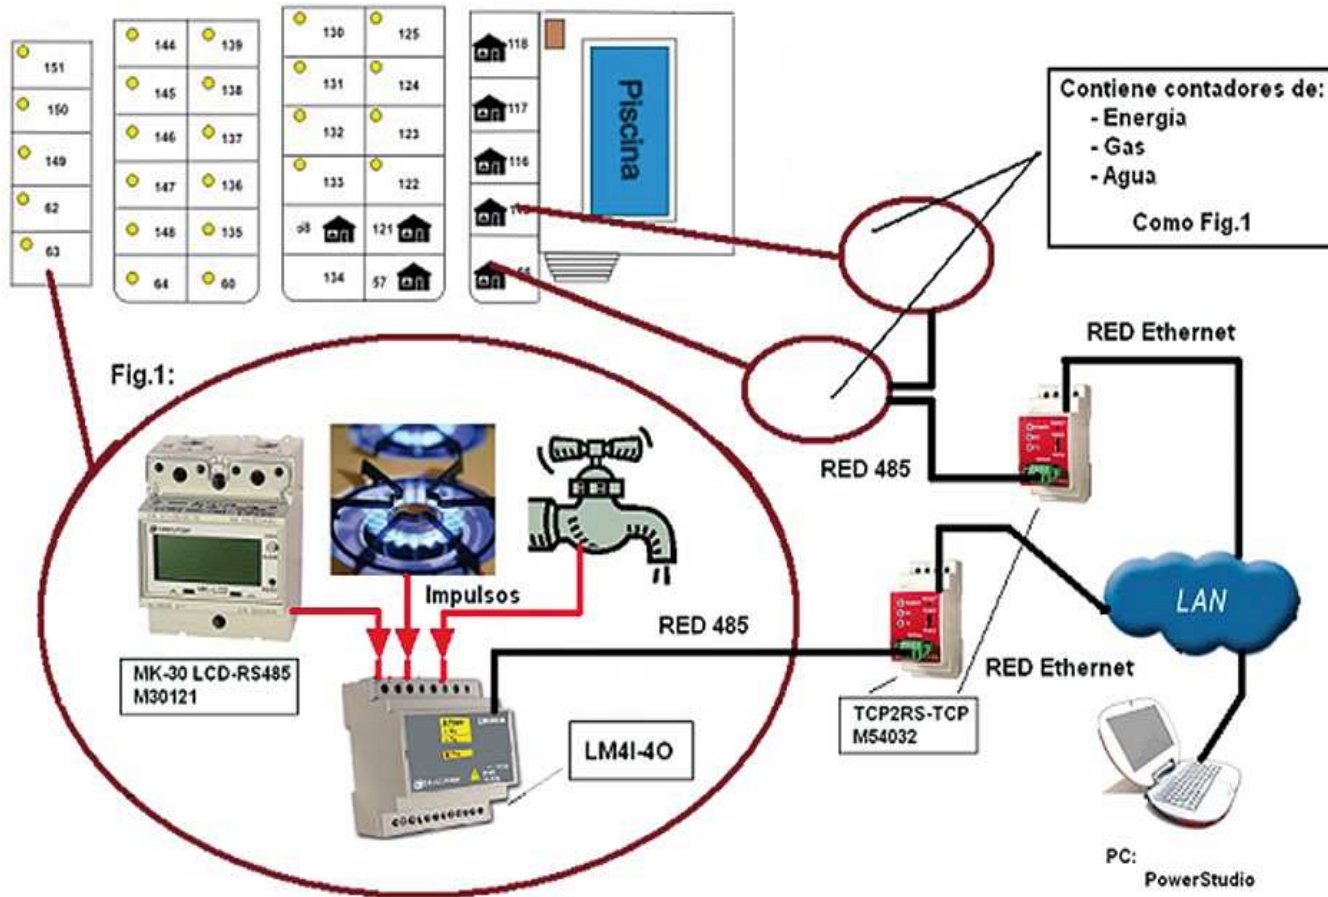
151
150
149
62
63

144 139
145 138
146 137
147 136
148 135
64 60

130 125
131 124
132 123
133 122
68 121
134 57

118
117
116
11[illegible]
66

Piscina

Contiene contadores de:
- Energia
- Gas
- Agua
Como Fig.1

RED Ethernet

Fig.1:

RED 485

Impulsos

RED 485

MK-30 LCD-RS485
M30121

LM4I-4O

LAN

RED Ethernet

TCP2RS-TCP
M54032

PC:
PowerStudio